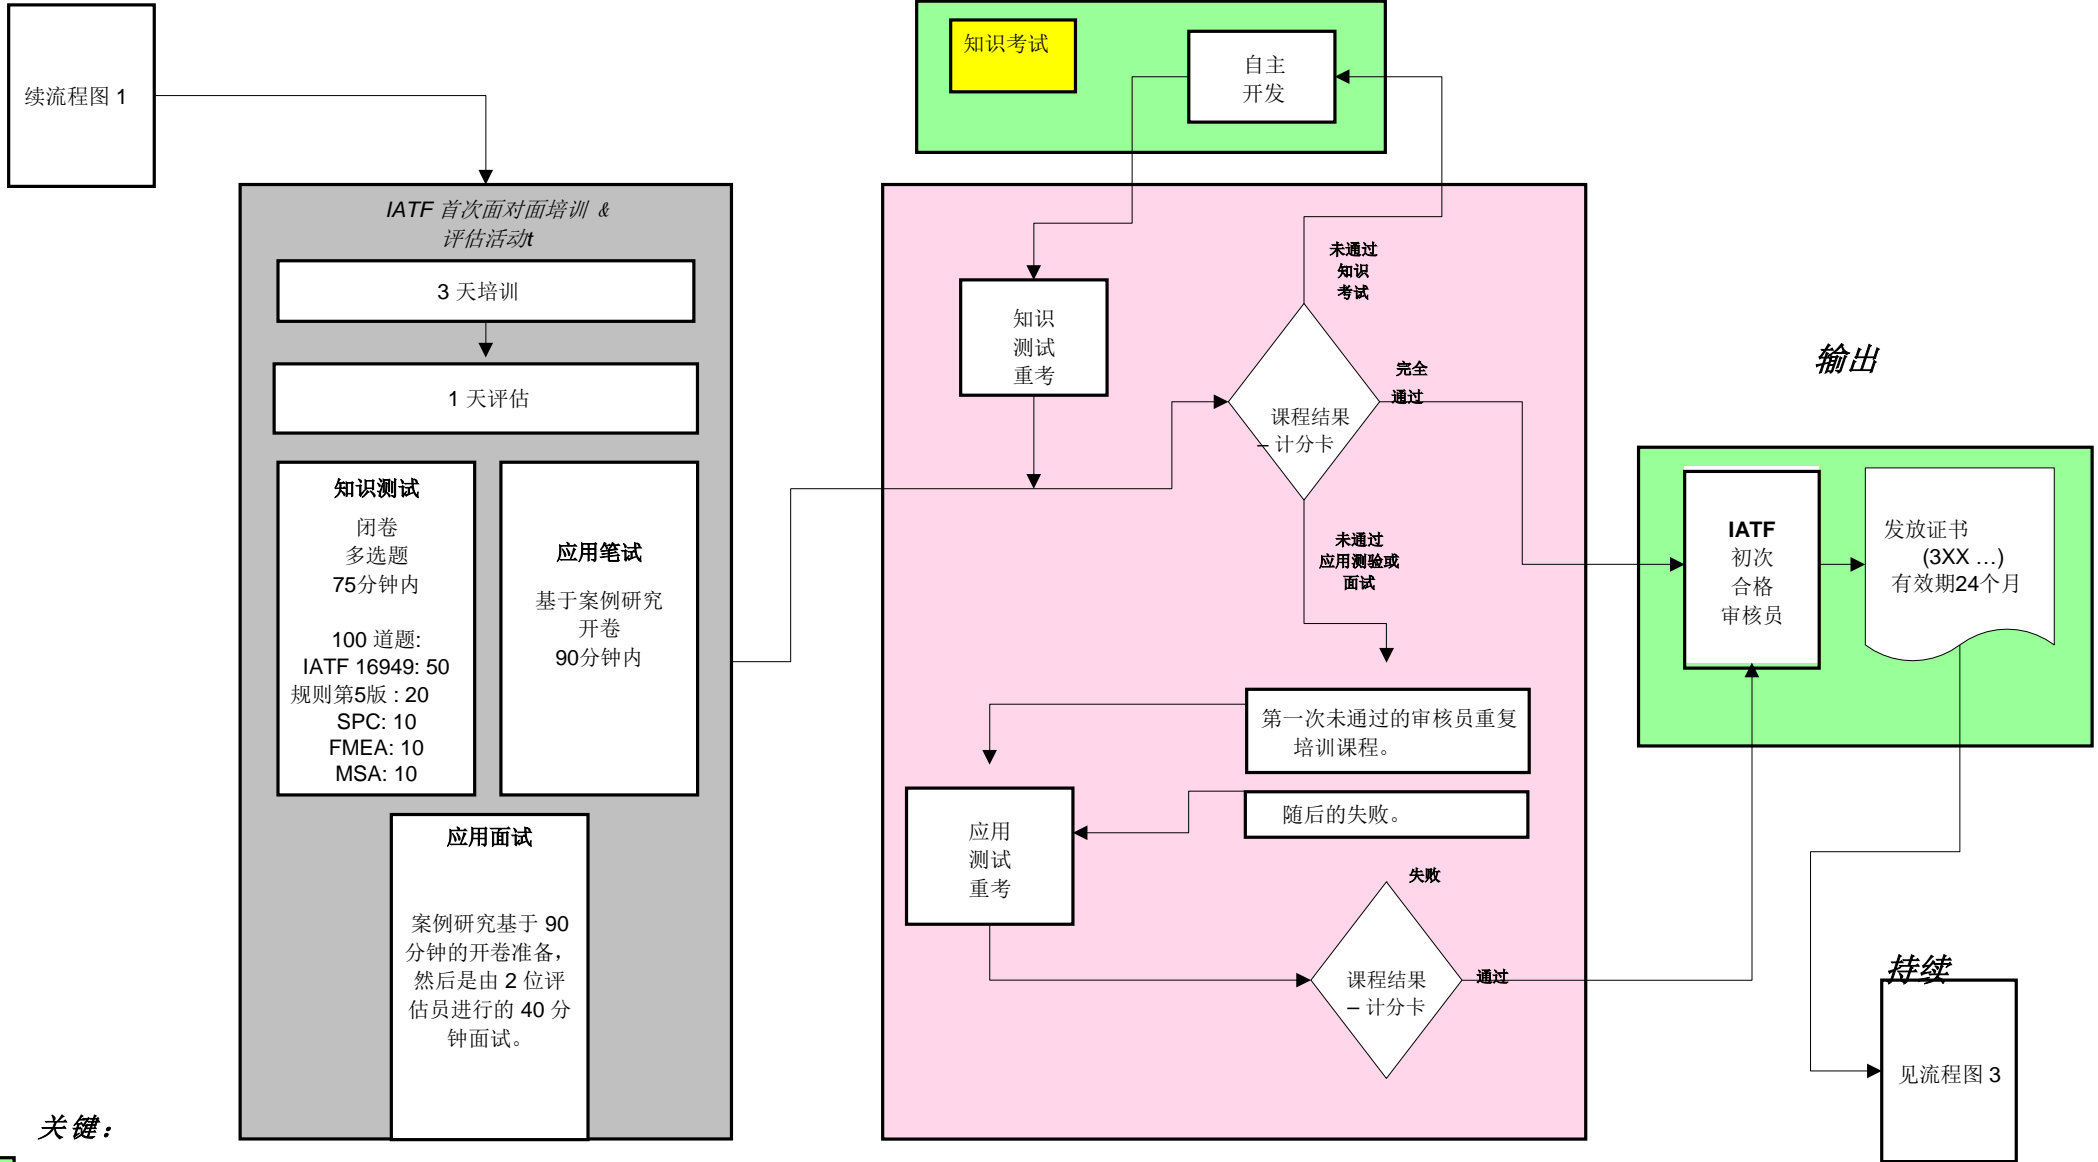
续流程图 1

IATF 首次面对面培训 & 评估活动t

3 天培训

1 天评估

知识测试

闭卷
多选题
75分钟内

100 道题:
IATF 16949: 50
规则第5版 : 20
SPC: 10
FMEA: 10
MSA: 10

应用笔试

基于案例研究
开卷
90分钟内

应用面试

案例研究基于 90 分钟的开卷准备，然后是由 2 位评估员进行的 40 分钟面试。

知识考试

自主
开发

知识
测试
重考

未通过
知识
考试

完全
通过

课程结果
– 计分卡

未通过
应用测验或
面试

第一次未通过的审核员重复培训课程。

随后的失败。

应用
测试
重考

失败

课程结果
– 计分卡

通过

输出

IATF
初次
合格
审核员

发放证书
(3XX …)
有效期24个月

持续

见流程图 3

关键：